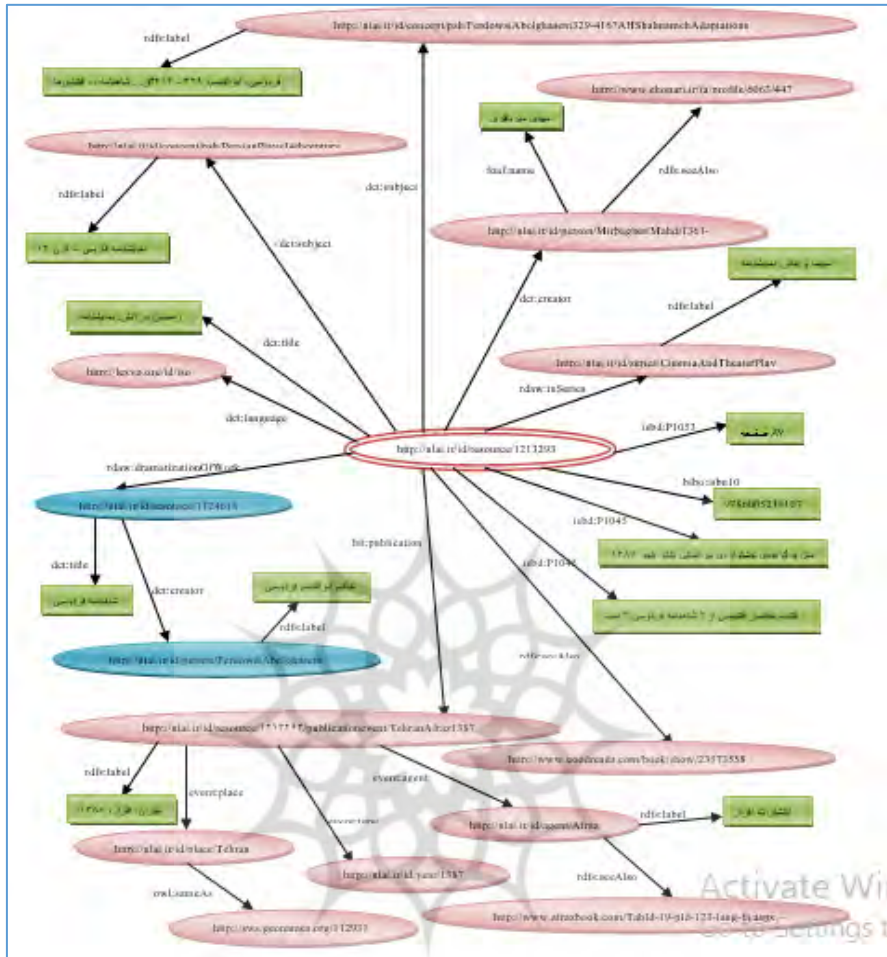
http://nlai.ir/id/concept/pub/FerdowsiAbolghasem329-416?AffShahnamehAdaptations

rdfs:label

فردوسی، ابوالقاسم ۳۲۹ - ۴۱۶؟ق. شاهنامه -- اقتباس‌ها

http://www.ahonari.ir/fa/profile/8065/447

سهیل محمدی

http://nlai.ir/id/concept/pub/IranianPlays20thcentury

foaf:name

rdfs:seeAlso

dct:subject

rdfs:label

نمایشنامه فارسی -- قرن ۱۴

dct:subject

http://nlai.ir/id/person/MirbagheriMahdi1361-

سینما و تئاتر نمایشنامه

dct:creator

rdfs:label

dct:title

http://lexvo.org/id/iso

http://nlai.ir/id/series/CinemaAndTheaterPlay

rdaw:inSeries

dct:language

isbd:P1053

http://nlai.ir/id/resource/1213293

rdaw:dramatizationOfWork

bibo:isbn10

http://nlai.ir/id/resource/1124615

isbd:P1045

bf:publication

isbd:P1046

dct:title

dct:creator

حکیم ابوالقاسم فردوسی

شاهنامه فردوسی

rdfs:label

http://nlai.ir/id/person/FerdowsiAbolghasem

rdfs:seeAlso

http://nlai.ir/id/resource/1213293/publicationevent/TehranAfraz1387

http://www.goodreads.com/book/show/23573558

rdfs:label

eventplace

eventagent

تهران: افراز، ۱۳۸۷

eventtime

http://nlai.ir/id/agent/Afraz

rdfs:label

انتشارات افراز

http://nlai.ir/id/place/Tehran

http://nlai.ir/id/year/1387

owl:sameAs

rdfs:seeAlso

http://www.geonames.org/112931

http://www.afrazbook.com/TabId-19-pid-123-lang-fa.aspx

Activate Wi
Go to Settings t